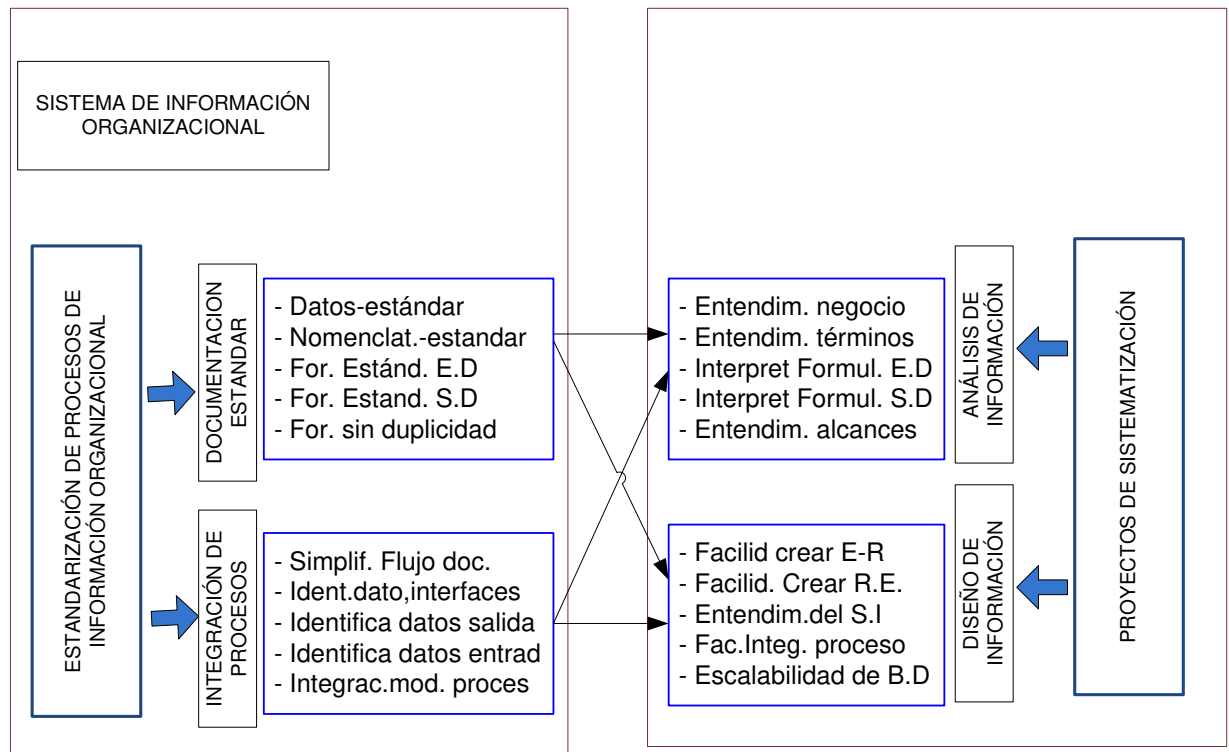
SISTEMA DE INFORMACIÓN ORGANIZACIONAL

ESTANDARIZACIÓN DE PROCESOS DE INFORMACIÓN ORGANIZACIONAL

DOCUMENTACION ESTANDAR

- Datos-estándar
- Nomenclat.-estandar
- For. Estánd. E.D
- For. Estand. S.D
- For. sin duplicidad

INTEGRACIÓN DE PROCESOS

- Simplif. Flujo doc.
- Ident.dato,interfaces
- Identifica datos salida
- Identifica datos entrad
- Integrac.mod. proces

- Entendim. negocio
- Entendim. términos
- Interpret Formul. E.D
- Interpret Formul. S.D
- Entendim. alcances

ANÁLISIS DE INFORMACIÓN

- Facilid crear E-R
- Facilid. Crear R.E.
- Entendim.del S.I
- Fac.Integ. proceso
- Escalabilidad de B.D

DISEÑO DE INFORMACIÓN

PROYECTOS DE SISTEMATIZACIÓN